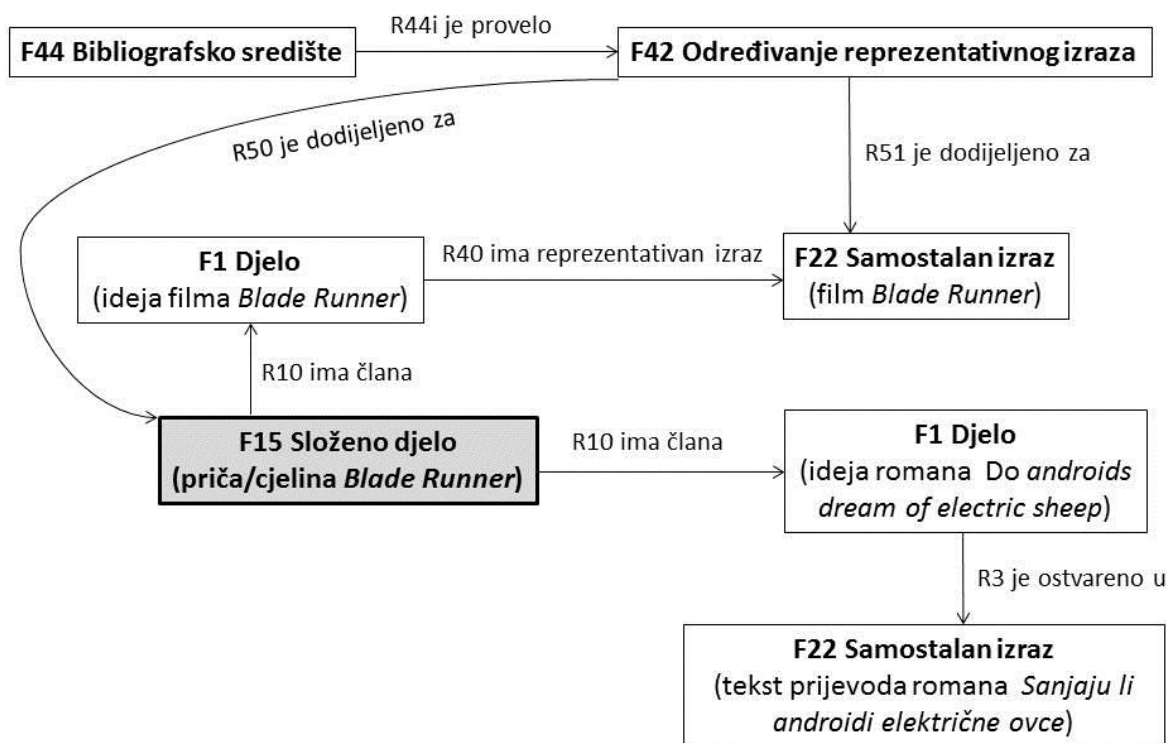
F44 Bibliografsko središte

R44i je provelo

F42 Određivanje reprezentativnog izraza

R50 je dodijeljeno za

R51 je dodijeljeno za

F1 Djelo
(ideja filma Blade Runner)

R40 ima reprezentativan izraz

F22 Samostalan izraz
(film Blade Runner)

R10 ima člana

F15 Složeno djelo
(priča/cjelina Blade Runner)

R10 ima člana

F1 Djelo
(ideja romana Do androids dream of electric sheep)

R3 je ostvareno u

F22 Samostalan izraz
(tekst prijevoda romana Sanjaju li androidi električne ovce)